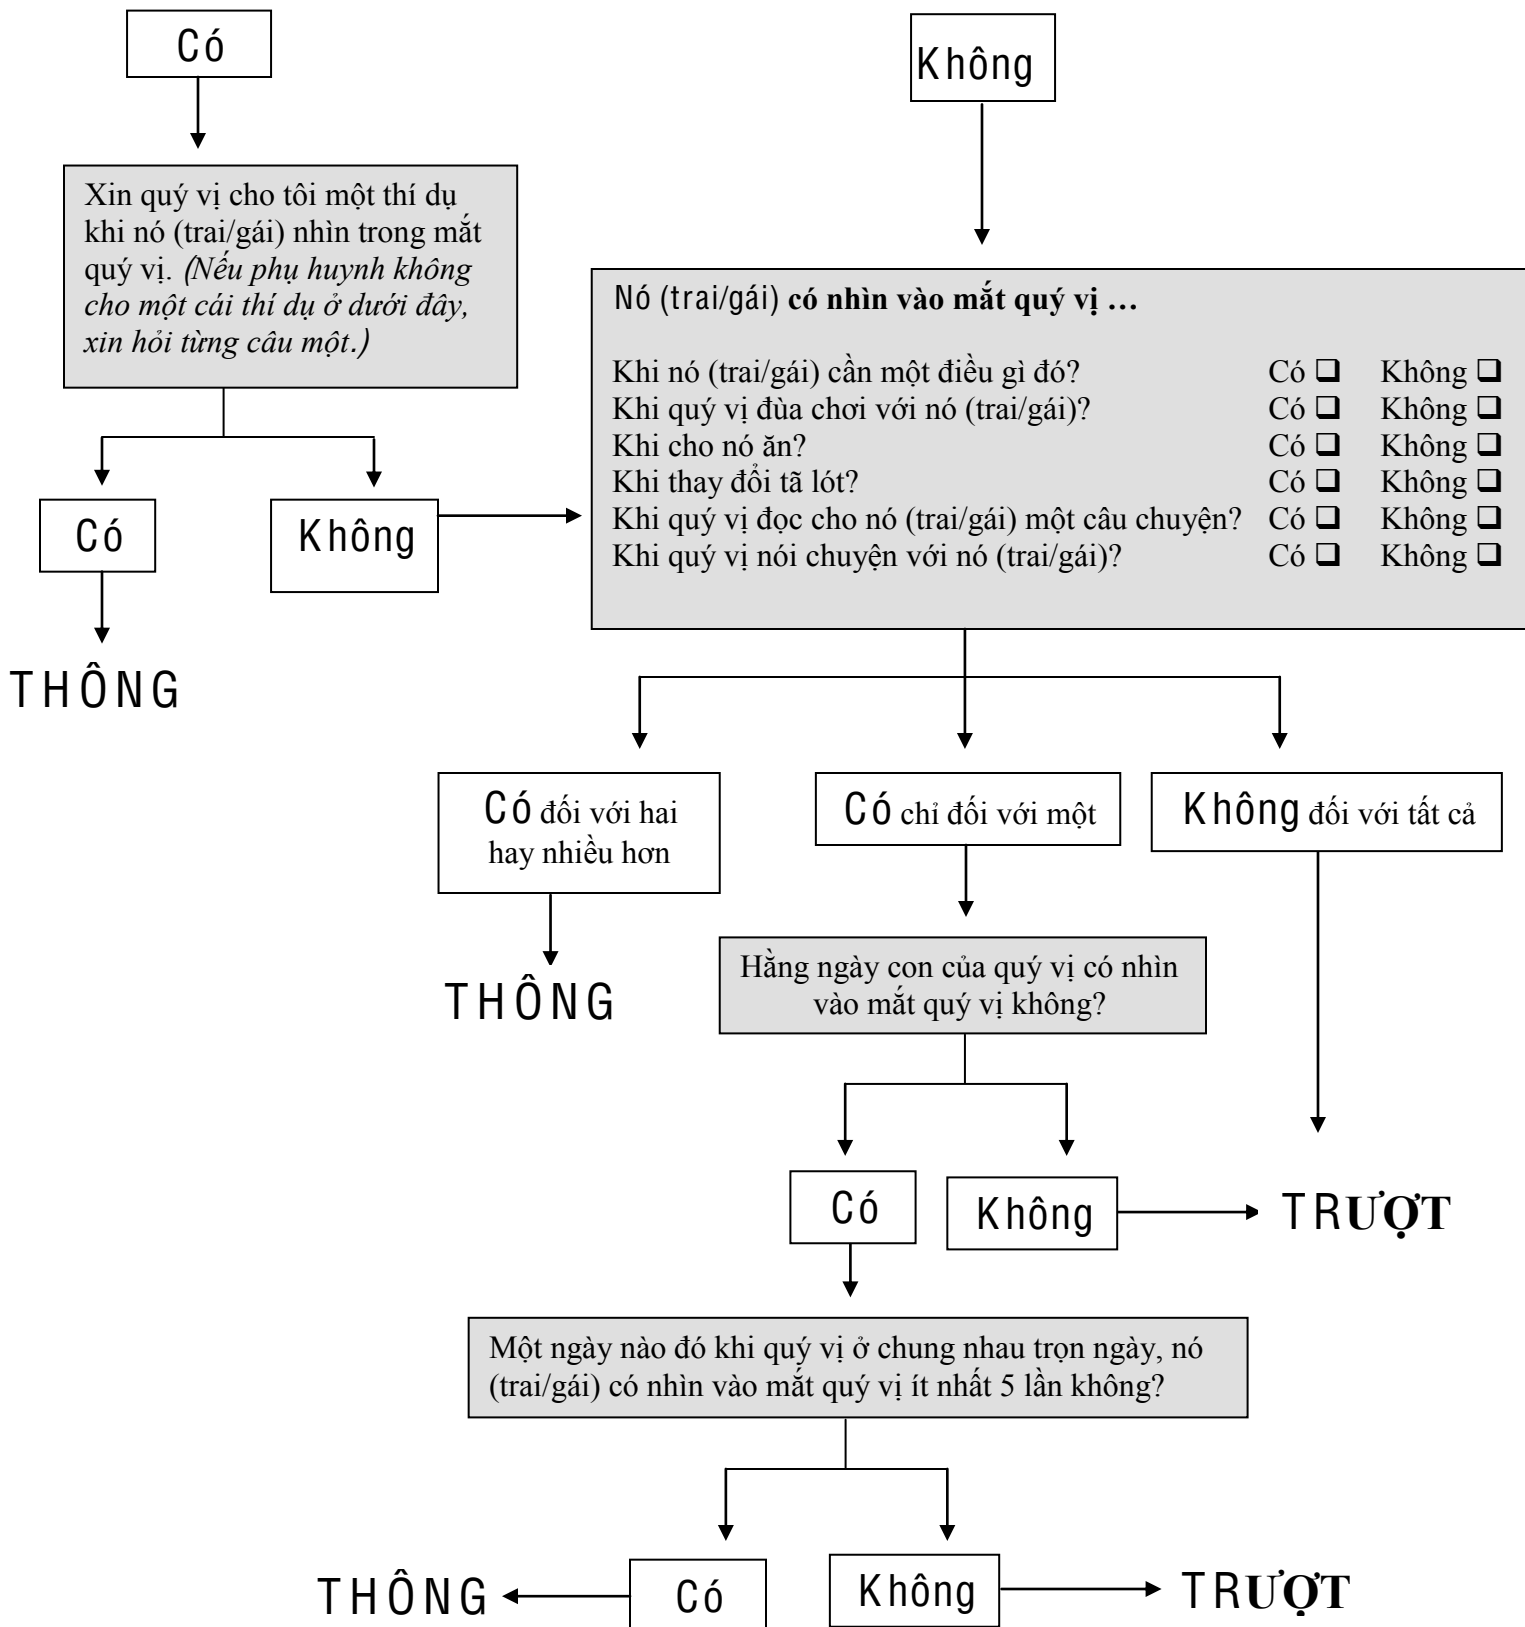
Có

Xin quý vị cho tôi một thí dụ khi nó (trai/gái) nhìn trong mắt quý vị. *(Nếu phụ huynh không cho một cái thí dụ ở dưới đây, xin hỏi từng câu một.)*

Có

THÔNG

Không

Không

Nó (trai/gái) **có nhìn vào mắt quý vị …**

| | | |
|---|---|---|
| Khi nó (trai/gái) cần một điều gì đó? | Có ☐ | Không ☐ |
| Khi quý vị đùa chơi với nó (trai/gái)? | Có ☐ | Không ☐ |
| Khi cho nó ăn? | Có ☐ | Không ☐ |
| Khi thay đổi tã lót? | Có ☐ | Không ☐ |
| Khi quý vị đọc cho nó (trai/gái) một câu chuyện? | Có ☐ | Không ☐ |
| Khi quý vị nói chuyện với nó (trai/gái)? | Có ☐ | Không ☐ |

Có đối với hai hay nhiều hơn

THÔNG

Có chỉ đối với một

Không đối với tất cả

Hằng ngày con của quý vị có nhìn vào mắt quý vị không?

Có

Không

TRƯỢT

Một ngày nào đó khi quý vị ở chung nhau trọn ngày, nó (trai/gái) có nhìn vào mắt quý vị ít nhất 5 lần không?

THÔNG

Có

Không

TRƯỢT